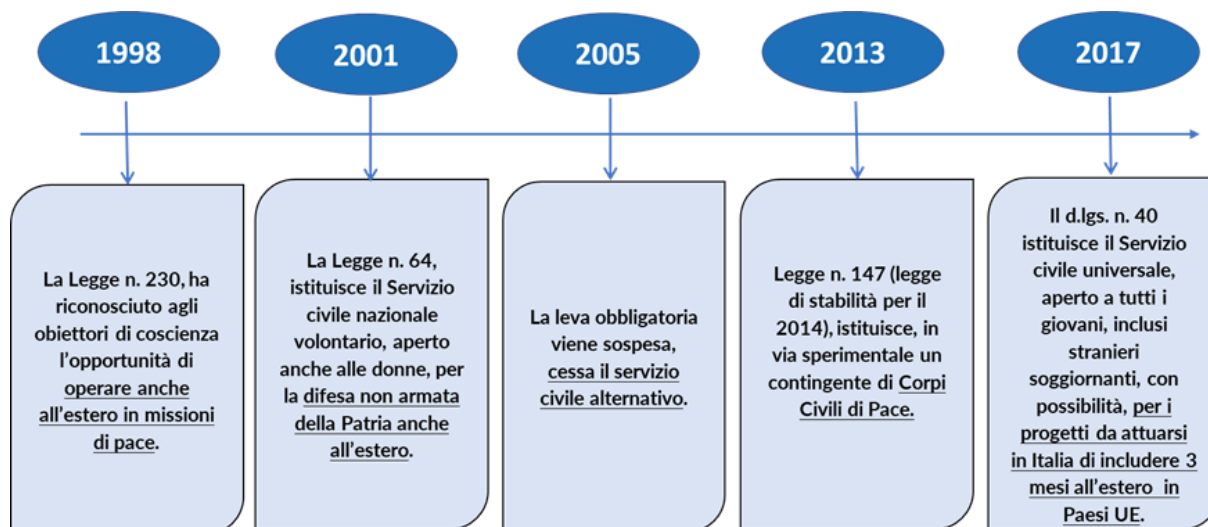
1998

2001

2005

2013

2017

La Legge n. 230, ha riconosciuto agli obiettori di coscienza l'opportunità di operare anche all'estero in missioni di pace.

La Legge n. 64, istituisce il Servizio civile nazionale volontario, aperto anche alle donne, per la difesa non armata della Patria anche all'estero.

La leva obbligatoria viene sospesa, cessa il servizio civile alternativo.

Legge n. 147 (legge di stabilità per il 2014), istituisce, in via sperimentale un contingente di Corpi Civili di Pace.

Il d.lgs. n. 40 istituisce il Servizio civile universale, aperto a tutti i giovani, inclusi stranieri soggiornanti, con possibilità, per i progetti da attuarsi in Italia di includere 3 mesi all'estero in Paesi UE.